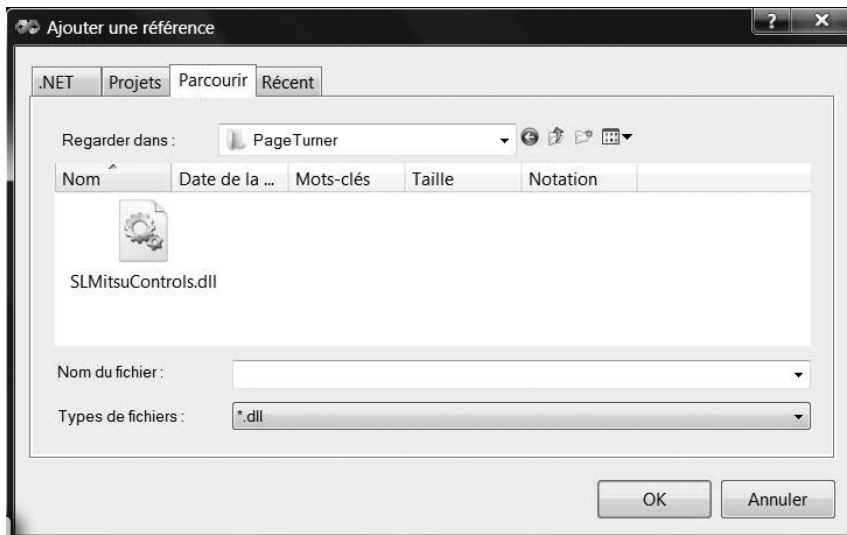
Ajouter une référence

? X

.NET | Projets | Parcourir | Récent

Regarder dans : PageTurner

| Nom | Date de la ... | Mots-clés | Taille | Notation |
|---|---|---|---|---|

SLMitsuControls.dll

Nom du fichier :

Types de fichiers : *.dll

OK Annuler